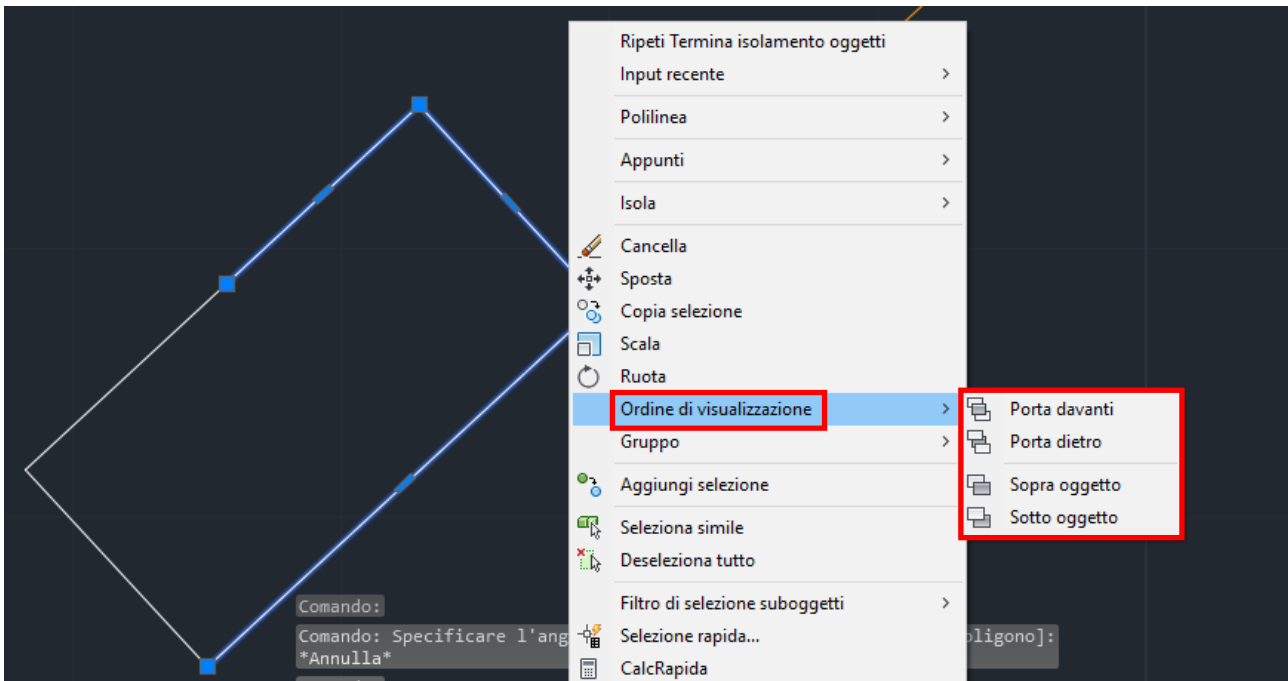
Ripeti Termina isolamento oggetti
Input recente >
Polilinea >
Appunti >
Isola >
Cancella
Sposta
Copia selezione
Scala
Ruota
Ordine di visualizzazione >
Gruppo >
Aggiungi selezione
Seleziona simile
Deseleziona tutto
Filtro di selezione suboggetti >
Selezione rapida...
CalcRapida

Porta davanti
Porta dietro
Sopra oggetto
Sotto oggetto

Comando:
Comando: Specificare l'ang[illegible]poligono]:
*Annulla*